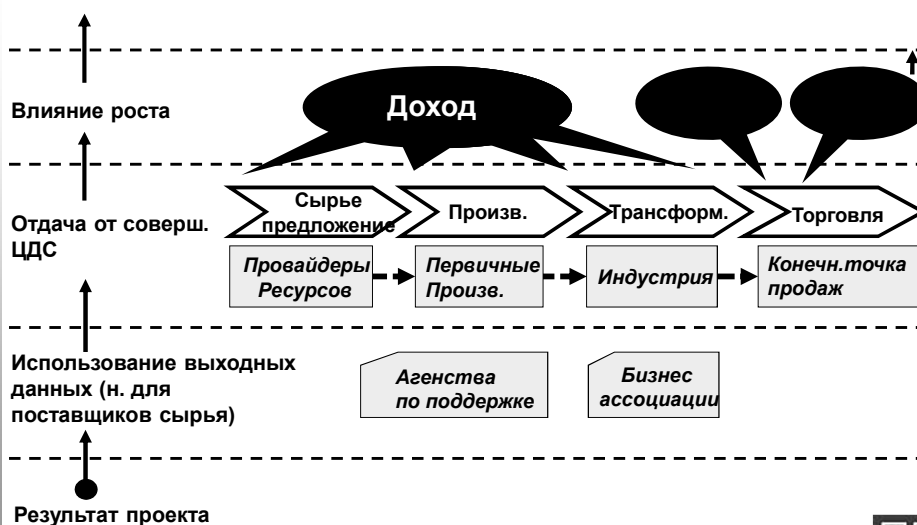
Влияние роста

Доход

Отдача от соверш. ЦДС

Сырье предложение

Произв.

Трансформ.

Торговля

Провайдеры Ресурсов

Первичные Произв.

Индустрия

Конечн.точка продаж

Использование выходных данных (н. для поставщиков сырья)

Агенства по поддержке

Бизнес ассоциации

Результат проекта